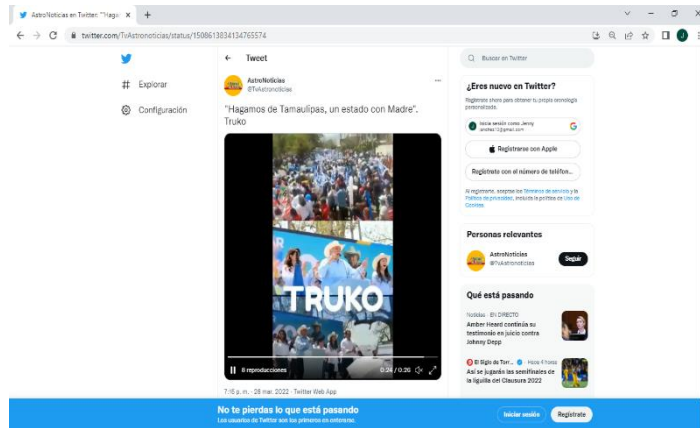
AstroNoticias en Twitter: "Hagan ×

twitter.com/TvAstronoticias/status/1508613834134765574

Explorar

Configuración

← Tweet

AstroNoticias
@TvAstronoticias

"Hagamos de Tamaulipas, un estado con Madre". Truko

TRUKO

8 reproducciones 0:24 / 0:26

7:18 p. m. · 28 mar. 2022 · Twitter Web App

Buscar en Twitter

¿Eres nuevo en Twitter?

Regístrate ahora para obtener tu propia cronología personalizada.

Iniciar sesión como Jenny
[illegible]@gmail.com

Registrarse con Apple

Regístrate con el número de teléfo...

Al registrarte, aceptas los Términos de servicio y la Política de privacidad, incluida la política de Uso de Cookies.

Personas relevantes

AstroNoticias
@TvAstronoticias

Seguir

Qué está pasando

Noticias · EN DIRECTO
Amber Heard continúa su testimonio en juicio contra Johnny Depp

El Siglo de Torr... · Hace 4 horas
Así se jugarán las semifinales de la liguilla del Clausura 2022

No te pierdas lo que está pasando
Los usuarios de Twitter son los primeros en enterarse.

Iniciar sesión

Regístrate